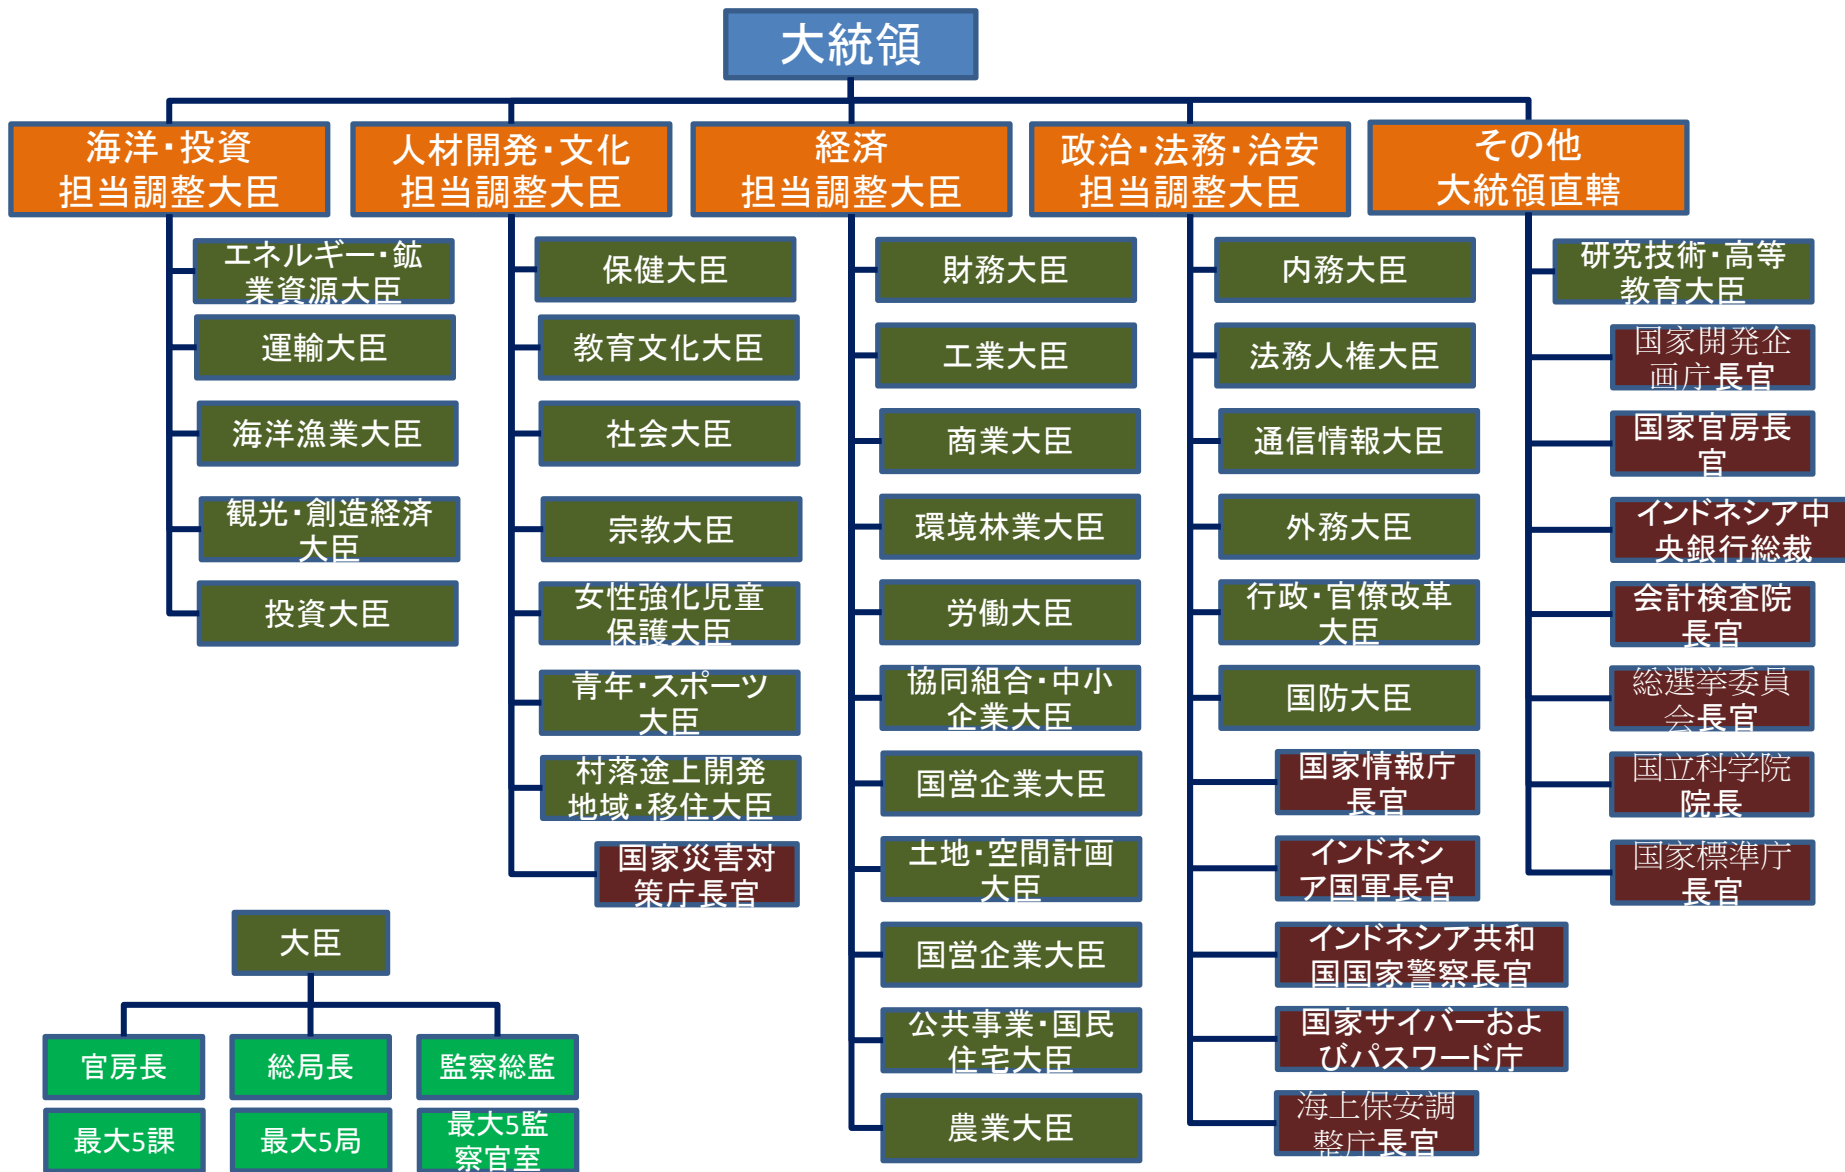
大統領

海洋・投資
担当調整大臣

エネルギー・鉱業資源大臣
運輸大臣
海洋漁業大臣
観光・創造経済大臣
投資大臣

人材開発・文化
担当調整大臣

保健大臣
教育文化大臣
社会大臣
宗教大臣
女性強化児童保護大臣
青年・スポーツ大臣
村落途上開発地域・移住大臣
国家災害対策庁長官

経済
担当調整大臣

財務大臣
工業大臣
商業大臣
環境林業大臣
労働大臣
協同組合・中小企業大臣
国営企業大臣
土地・空間計画大臣
国営企業大臣
公共事業・国民住宅大臣
農業大臣

政治・法務・治安
担当調整大臣

内務大臣
法務人権大臣
通信情報大臣
外務大臣
行政・官僚改革大臣
国防大臣
国家情報庁長官
インドネシア国軍長官
インドネシア共和国国家警察長官
国家サイバーおよびパスワード庁
海上保安調整庁長官

その他
大統領直轄

研究技術・高等教育大臣
国家開発企画庁長官
国家官房長官
インドネシア中央銀行総裁
会計検査院長官
総選挙委員会長官
国立科学院院長
国家標準庁長官

大臣
官房長
総局長
監察総監
最大5課
最大5局
最大5監察官室